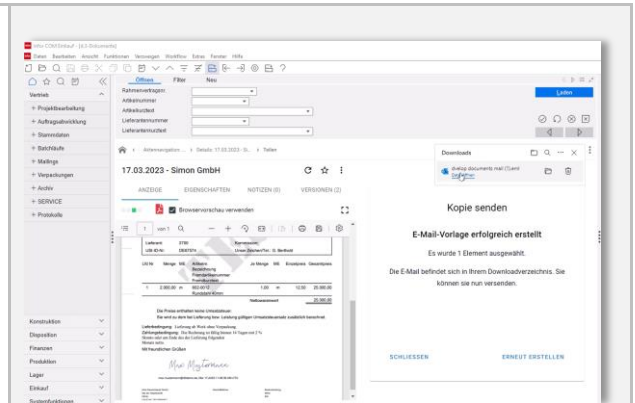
infra COM Einkauf - [4.3 Dokumente]

Datei Bearbeiten Ansicht Funktionen Verzweigen Workflow Extras Fenster Hilfe

Öffnen Filter Neu

Rahmenvertragsnr.
Artikelnummer
Artikelkurztext
Lieferantennummer
Lieferantenkurztext

Laden

Vertrieb
+ Projektbearbeitung
+ Auftragsabwicklung
+ Stammdaten
+ Batchläufe
+ Mailings
+ Verpackungen
+ Archiv
+ SERVICE
+ Protokolle

Konstruktion
Disposition
Finanzen
Produktion
Lager
Einkauf
Systemfunktionen

Aktennavigation ... › Details: 17.03.2023 - Si... › Teilen

17.03.2023 - Simon GmbH

ANZEIGE EIGENSCHAFTEN NOTIZEN (0) VERSIONEN (2)

Browservorschau verwenden

1 von 1

Downloads

dvelop documents mail (7).eml

Kopie senden

E-Mail-Vorlage erfolgreich erstellt

Es wurde 1 Element ausgewählt.

Die E-Mail befindet sich in Ihrem Downloadverzeichnis. Sie können sie nun versenden.

SCHLIESSEN ERNEUT ERSTELLEN